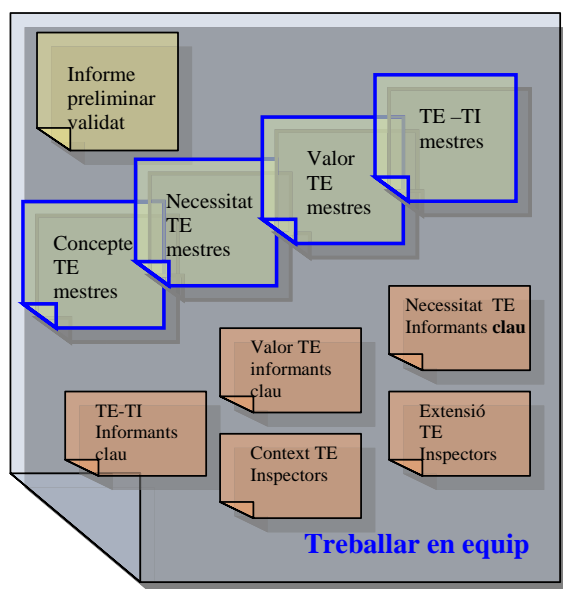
Informe preliminar validat

TE –TI mestres

Valor TE mestres

Necessitat TE mestres

Concepte TE mestres

Necessitat TE Informants **clau**

Valor TE informants clau

Extensió TE Inspectors

TE-TI Informants clau

Context TE Inspectors

Treballar en equip